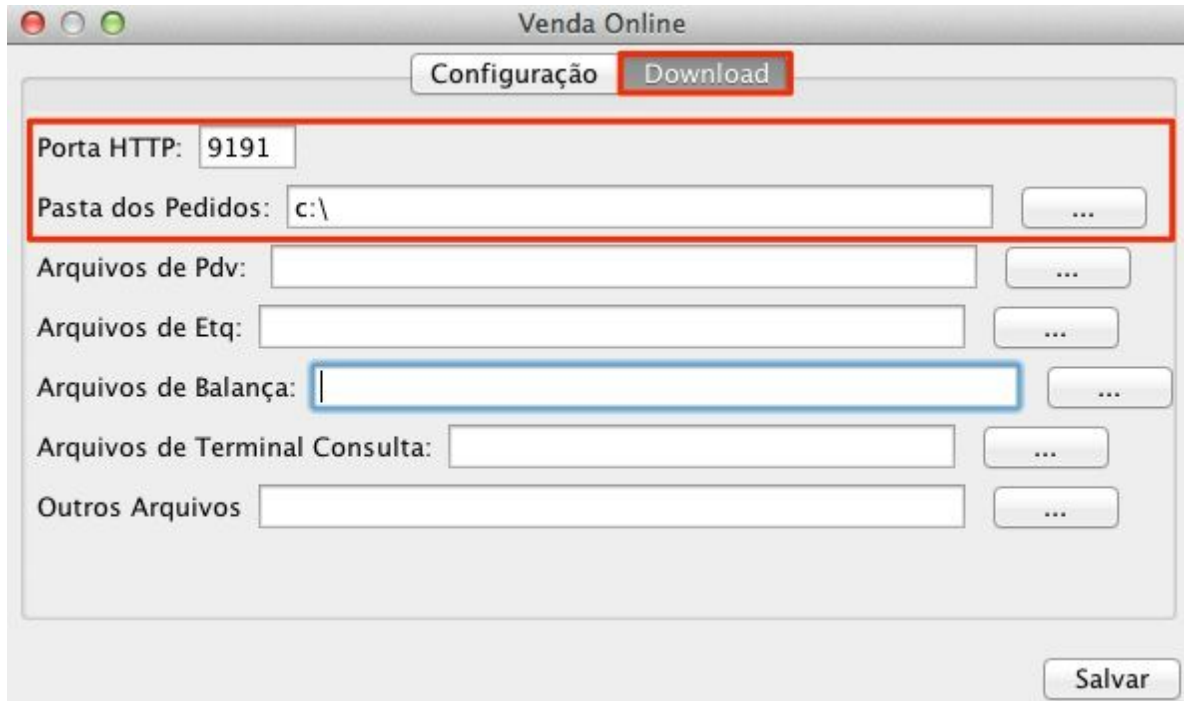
Venda Online

Configuração Download

Porta HTTP: 9191

Pasta dos Pedidos: c:\ ...

Arquivos de Pdv: ...

Arquivos de Etq: ...

Arquivos de Balança: ...

Arquivos de Terminal Consulta: ...

Outros Arquivos ...

Salvar